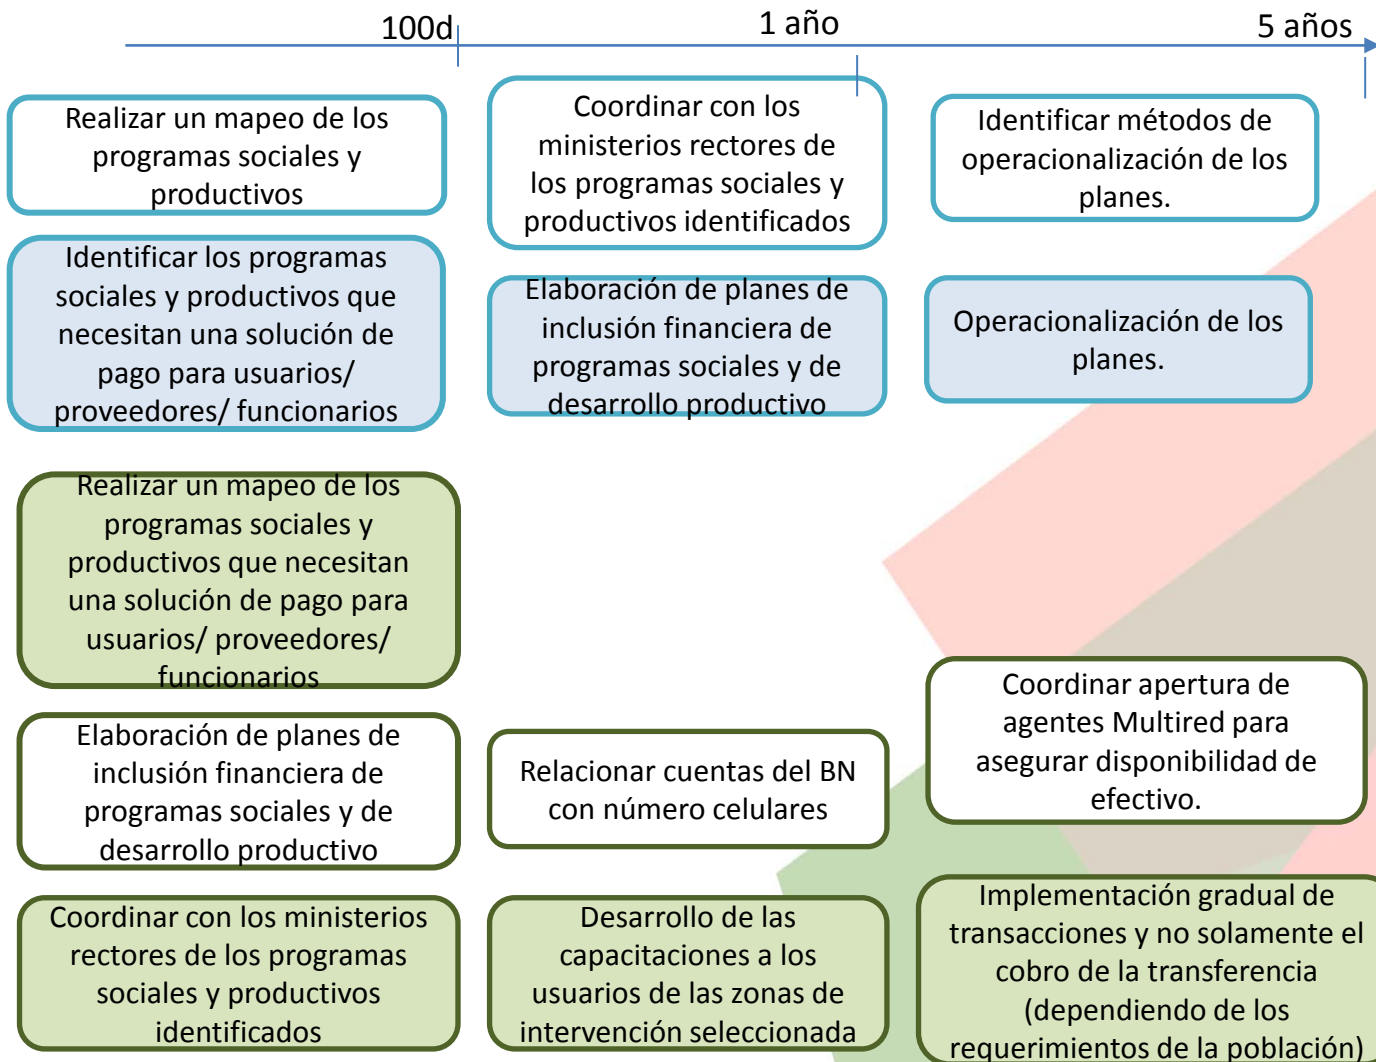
100d 1 año 5 años

Realizar un mapeo de los programas sociales y productivos

Coordinar con los ministerios rectores de los programas sociales y productivos identificados

Identificar métodos de operacionalización de los planes.

Identificar los programas sociales y productivos que necesitan una solución de pago para usuarios/ proveedores/ funcionarios

Elaboración de planes de inclusión financiera de programas sociales y de desarrollo productivo

Operacionalización de los planes.

Realizar un mapeo de los programas sociales y productivos que necesitan una solución de pago para usuarios/ proveedores/ funcionarios

Coordinar apertura de agentes Multired para asegurar disponibilidad de efectivo.

Elaboración de planes de inclusión financiera de programas sociales y de desarrollo productivo

Relacionar cuentas del BN con número celulares

Coordinar con los ministerios rectores de los programas sociales y productivos identificados

Desarrollo de las capacitaciones a los usuarios de las zonas de intervención seleccionada

Implementación gradual de transacciones y no solamente el cobro de la transferencia (dependiendo de los requerimientos de la población)